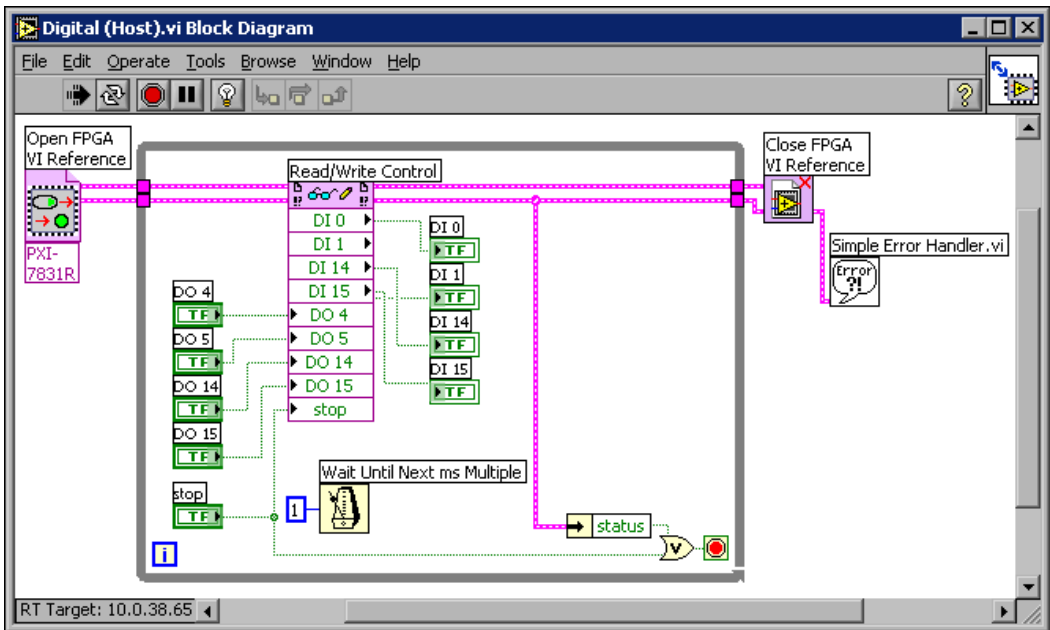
Digital (Host).vi Block Diagram

File Edit Operate Tools Browse Window Help

Open FPGA VI Reference

PXI-7831R

Read/Write Control

DI 0
DI 1
DI 14
DI 15
DO 4
DO 5
DO 14
DO 15
stop

DI 0
TF
DI 1
TF
DI 14
TF
DI 15
TF

DO 4
TF
DO 5
TF
DO 14
TF
DO 15
TF

stop
TF

1

Wait Until Next ms Multiple

status

i

Close FPGA VI Reference

Simple Error Handler.vi

Error ?!

RT Target: 10.0.38.65